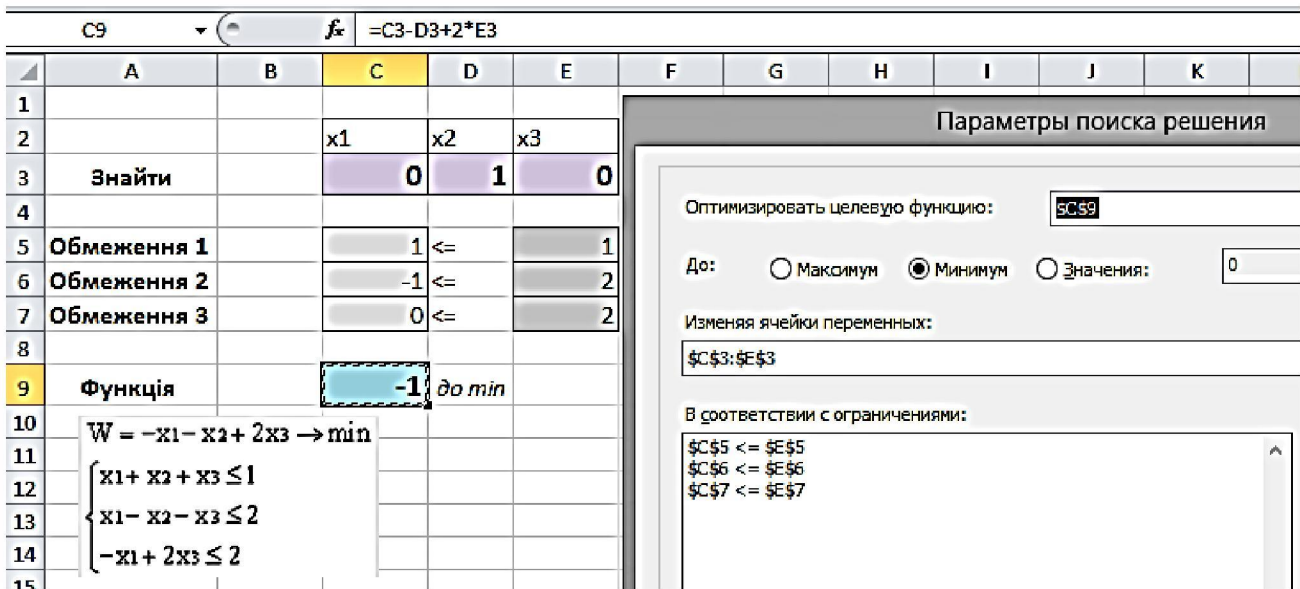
C9 $f_x$ =C3-D3+2*E3

| | A | B | C | D | E | F | G | H | I | J | K |
|---|---|---|---|---|---|---|---|---|---|---|---|
| 1 | | | | | | | | | | | |
| 2 | | | x1 | x2 | x3 | | | | | | |
| 3 | Знайти | | 0 | 1 | 0 | | | | | | |
| 4 | | | | | | | | | | | |
| 5 | Обмеження 1 | | 1 | <= | 1 | | | | | | |
| 6 | Обмеження 2 | | -1 | <= | 2 | | | | | | |
| 7 | Обмеження 3 | | 0 | <= | 2 | | | | | | |
| 8 | | | | | | | | | | | |
| 9 | Функція | | -1 | до min | | | | | | | |
| 10 | | | | | | | | | | | |
| 11 | | | | | | | | | | | |
| 12 | | | | | | | | | | | |
| 13 | | | | | | | | | | | |
| 14 | | | | | | | | | | | |
| 15 | | | | | | | | | | | |

$W = -x_1 - x_2 + 2x_3 \to \min$

$\begin{cases} x_1 + x_2 + x_3 \le 1 \\ x_1 - x_2 - x_3 \le 2 \\ -x_1 + 2x_3 \le 2 \end{cases}$

Параметры поиска решения

Оптимизировать целевую функцию: $C$9

До: Максимум Минимум Значения: 0

Изменяя ячейки переменных:

$C$3:$E$3

В соответствии с ограничениями:

$C$5 <= $E$5
$C$6 <= $E$6
$C$7 <= $E$7